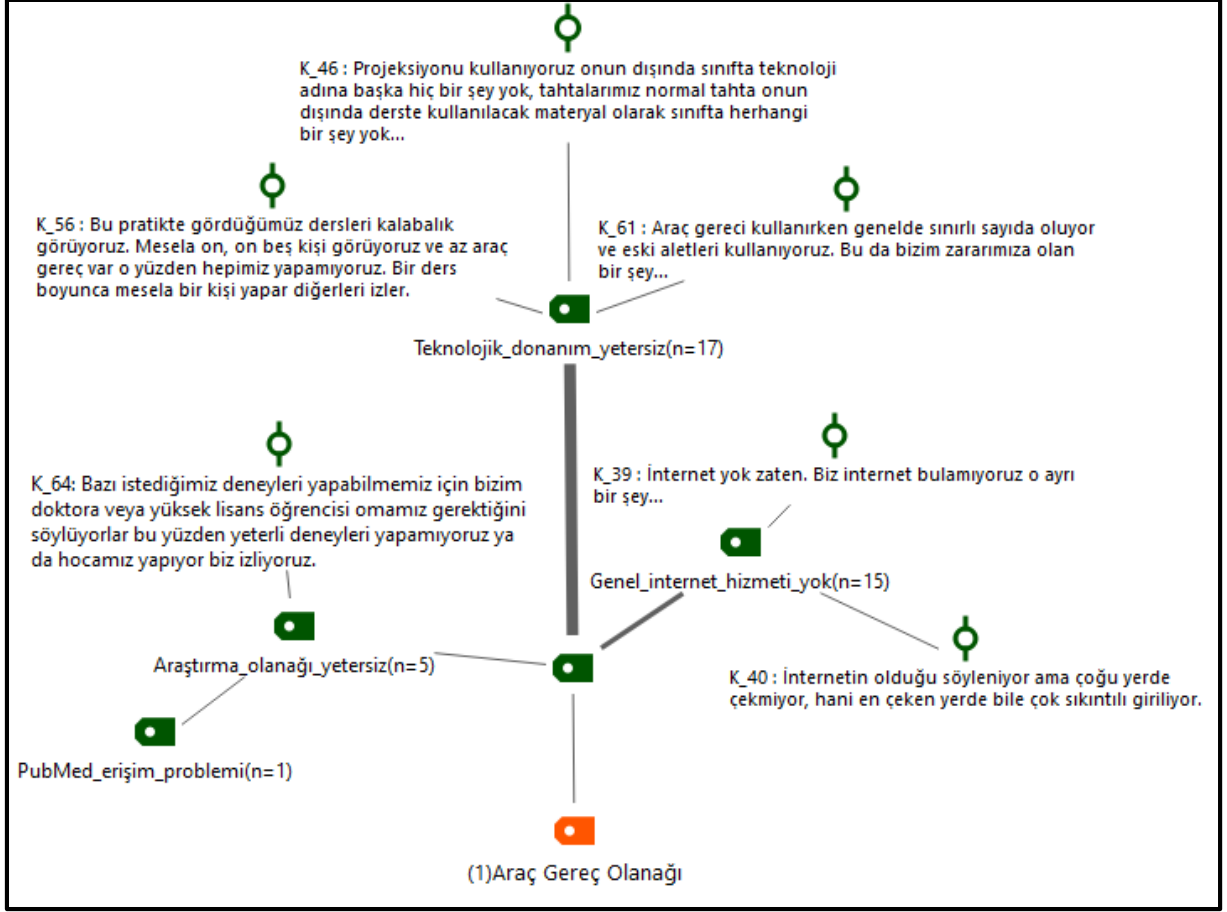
K_46 : Projeksiyonu kullanıyoruz onun dışında sınıfta teknoloji adına başka hiç bir şey yok, tahtalarımız normal tahta onun dışında derste kullanılacak materyal olarak sınıfta herhangi bir şey yok...

K_56 : Bu pratikte gördüğümüz dersleri kalabalık görüyoruz. Mesela on, on beş kişi görüyoruz ve az araç gereç var o yüzden hepimiz yapamıyoruz. Bir ders boyunca mesela bir kişi yapar diğerleri izler.

K_61 : Araç gereci kullanırken genelde sınırlı sayıda oluyor ve eski aletleri kullanıyoruz. Bu da bizim zararımıza olan bir şey...

Teknolojik_donanım_yetersiz(n=17)

K_64: Bazı istediğimiz deneyleri yapabilmemiz için bizim doktora veya yüksek lisans öğrencisi omamız gerektiğini söylüyorlar bu yüzden yeterli deneyleri yapamıyoruz ya da hocamız yapıyor biz izliyoruz.

K_39 : İnternet yok zaten. Biz internet bulamıyoruz o ayrı bir şey...

Genel_internet_hizmeti_yok(n=15)

Araştırma_olanağı_yetersiz(n=5)

K_40 : İnternetin olduğu söyleniyor ama çoğu yerde çekmiyor, hani en çeken yerde bile çok sıkıntılı giriliyor.

PubMed_erişim_problemi(n=1)

(1)Araç Gereç Olanağı